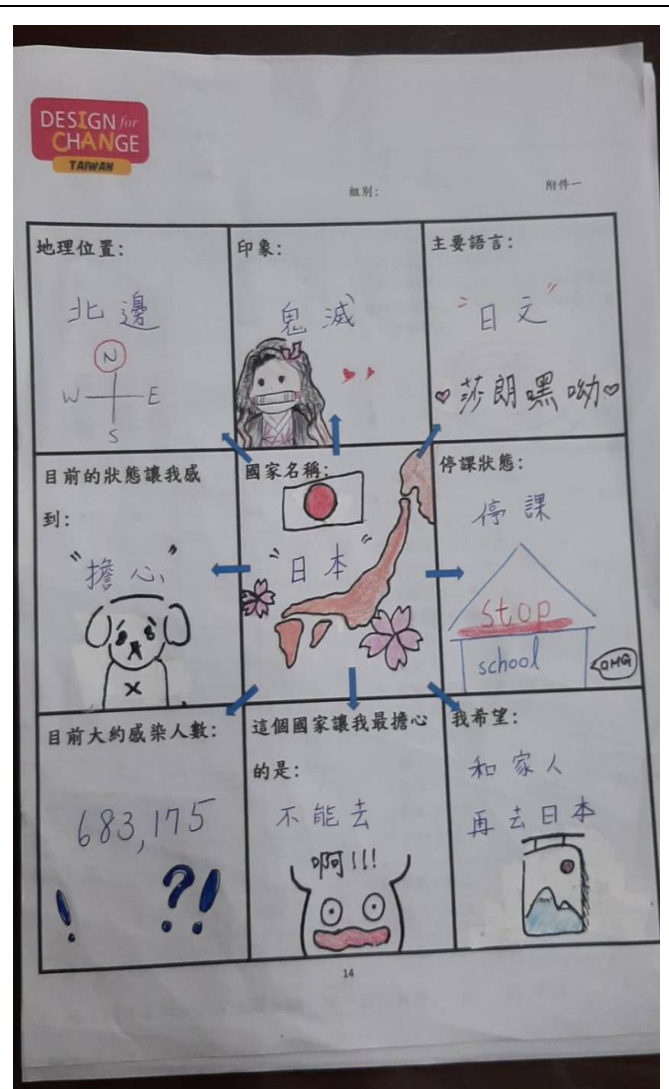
DESIGN for CHANGE
TAIWAN

組別:

附件一

| 地理位置: 北邊 N W E S | 印象: 鬼滅 | 主要語言: "日文" ♡莎朗嘿呦♡ |
|---|---|---|
| 目前的狀態讓我感到: "擔心" × | 國家名稱: "日本" | 停課狀態: 停課 Stop school OMG |
| 目前大約感染人數: 683,175 ! ?! | 這個國家讓我最擔心的是: 不能去 啊!!! | 我希望: 和家人 再去日本 |

14